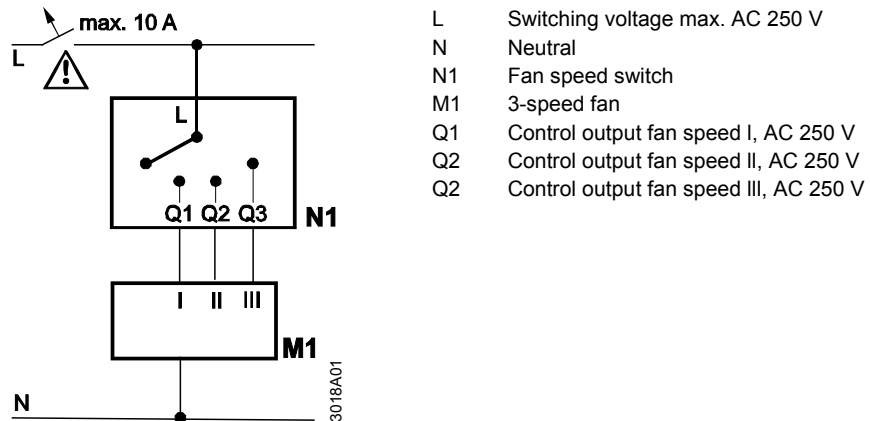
max. 10 A
L
L
Q1 Q2 Q3
N1
I II III
M1
N
3018A01

| | |
|---|---|
| L | Switching voltage max. AC 250 V |
| N | Neutral |
| N1 | Fan speed switch |
| M1 | 3-speed fan |
| Q1 | Control output fan speed I, AC 250 V |
| Q2 | Control output fan speed II, AC 250 V |
| Q2 | Control output fan speed III, AC 250 V |